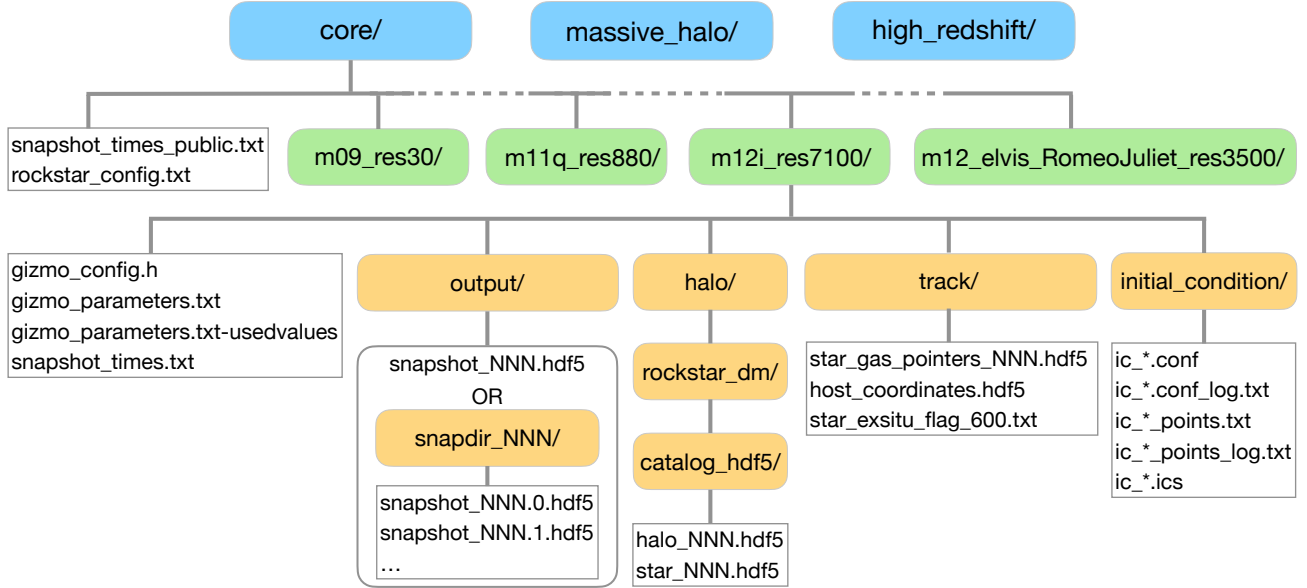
core/
massive_halo/
high_redshift/

snapshot_times_public.txt
rockstar_config.txt

m09_res30/
m11q_res880/
m12i_res7100/
m12_elvis_RomeoJuliet_res3500/

gizmo_config.h
gizmo_parameters.txt
gizmo_parameters.txt-usedvalues
snapshot_times.txt

output/
snapshot_NNN.hdf5
OR
snapdir_NNN/
snapshot_NNN.0.hdf5
snapshot_NNN.1.hdf5
...

halo/
rockstar_dm/
catalog_hdf5/
halo_NNN.hdf5
star_NNN.hdf5

track/
star_gas_pointers_NNN.hdf5
host_coordinates.hdf5
star_exsitu_flag_600.txt

initial_condition/
ic_*.conf
ic_*.conf_log.txt
ic_*_points.txt
ic_*_points_log.txt
ic_*.ics